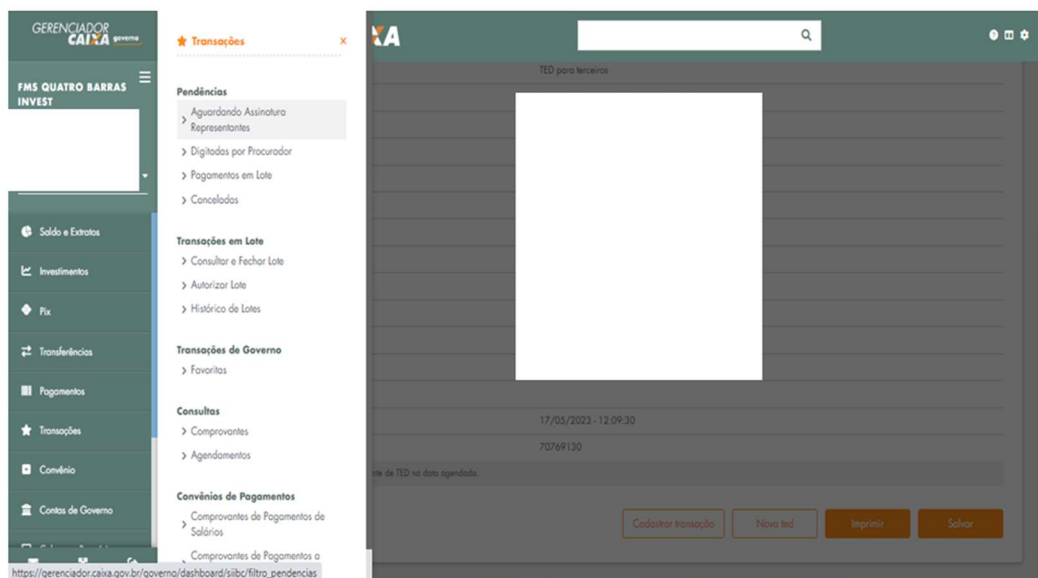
GERENCIADOR CAIXA governo

FMS QUATRO BARRAS INVEST

Saldo e Extratos
Investimentos
Pix
Transferências
Pagamentos
Transações
Convênio
Contas de Governo

Transações ×

Pendências
> Aguardando Assinatura Representantes
> Digitadas por Procurador
> Pagamentos em Lote
> Cancelados

Transações em Lote
> Consultar e Fechar Lote
> Autorizar Lote
> Histórico de Lotes

Transações de Governo
> Favoritos

Consultas
> Comprovantes
> Agendamentos

Convênios de Pagamentos
> Comprovantes de Pagamentos de Salários
Comprovantes de Pagamentos a

XA

TED para terceiros

17/05/2023 - 12:09:30
70769130
te de TED na data agendada.

Cadastrar transação
Nova ted
Imprimir
Salvar

https://gerenciador.caixa.gov.br/governo/dashboard/siibc/filtro_pendencias